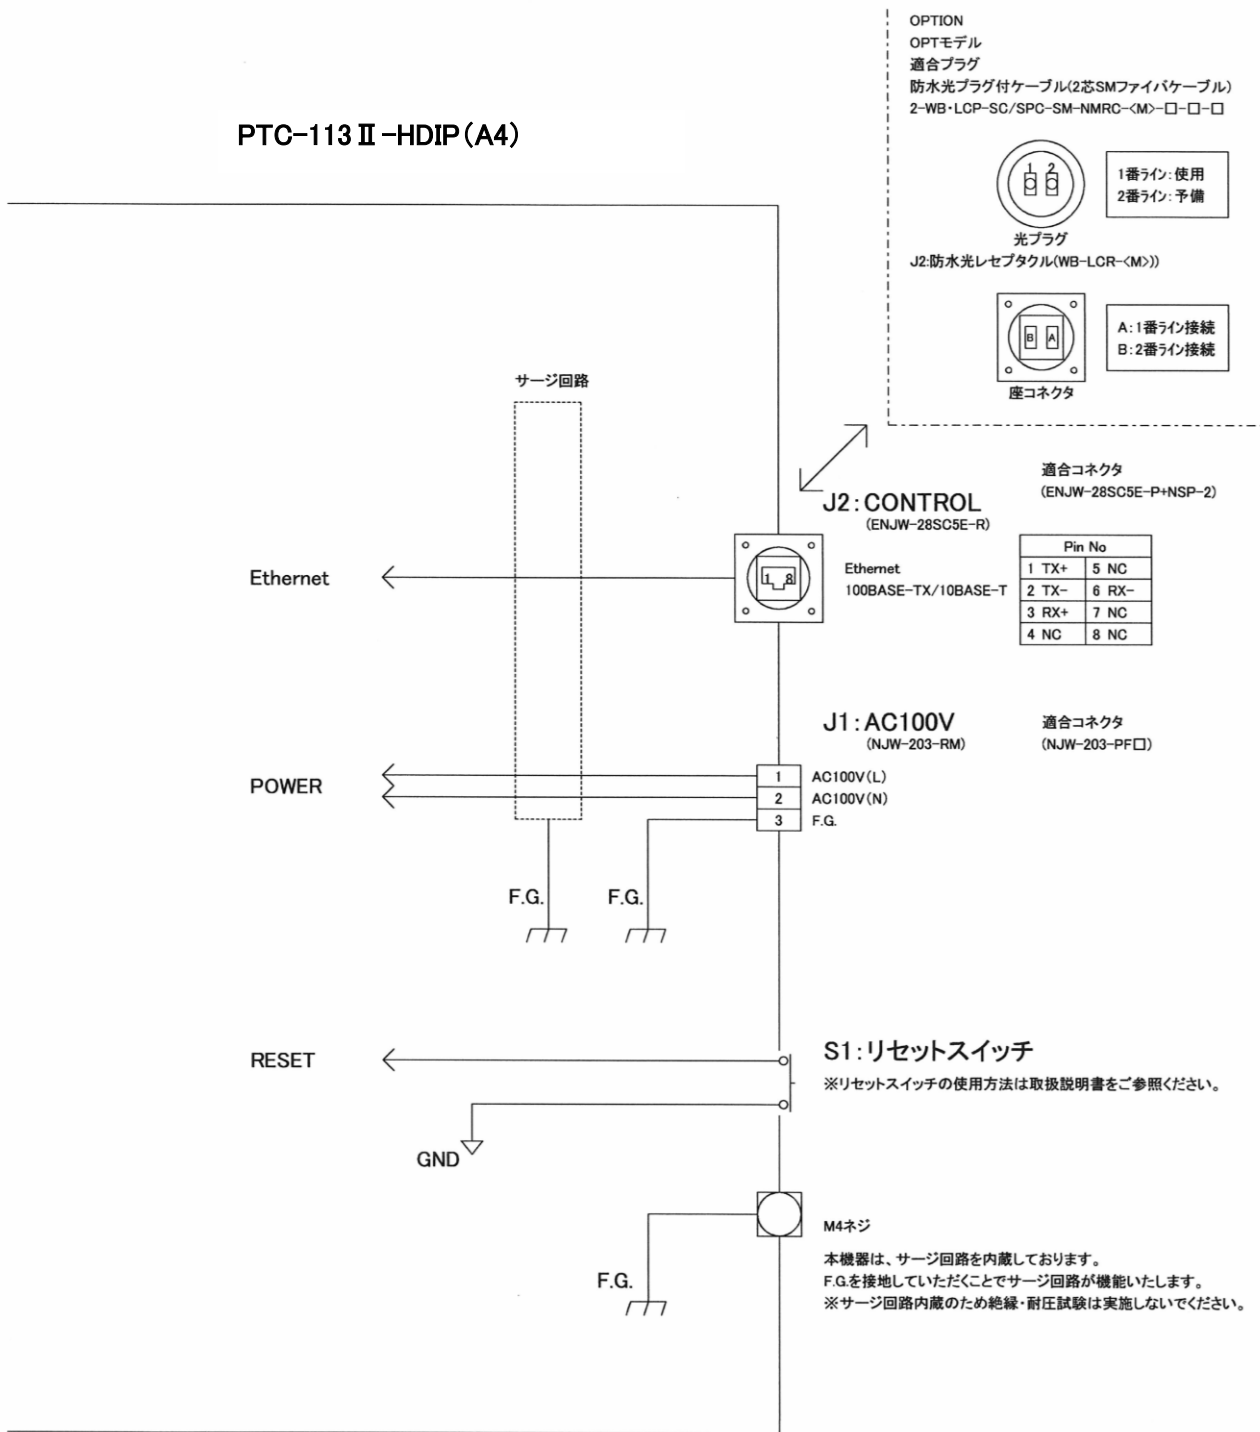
OPTION
OPTモデル
適合プラグ
防水光プラグ付ケーブル(2芯SMファイバケーブル)
2-WB・LCP-SC/SPC-SM-NMRC-<M>-□-□-□

1 2

1番ライン:使用
2番ライン:予備

光プラグ
J2:防水光レセプタクル(WB-LCR-<M>)

B A

A:1番ライン接続
B:2番ライン接続

座コネクタ

PTC-113Ⅱ-HDIP(A4)

サージ回路

適合コネクタ
(ENJW-28SC5E-P+NSP-2)

J2:CONTROL
(ENJW-28SC5E-R)

Ethernet

1 8

Ethernet
100BASE-TX/10BASE-T

| Pin No | |
|---|---|
| 1 TX+ | 5 NC |
| 2 TX- | 6 RX- |
| 3 RX+ | 7 NC |
| 4 NC | 8 NC |

J1:AC100V
(NJW-203-RM)

適合コネクタ
(NJW-203-PF□)

POWER

1 AC100V(L)
2 AC100V(N)
3 F.G.

F.G.
F.G.

RESET

S1:リセットスイッチ
※リセットスイッチの使用方法は取扱説明書をご参照ください。

GND

M4ネジ

F.G.

本機器は、サージ回路を内蔵しております。
F.G.を接地していただくことでサージ回路が機能いたします。
※サージ回路内蔵のため絶縁・耐圧試験は実施しないでください。